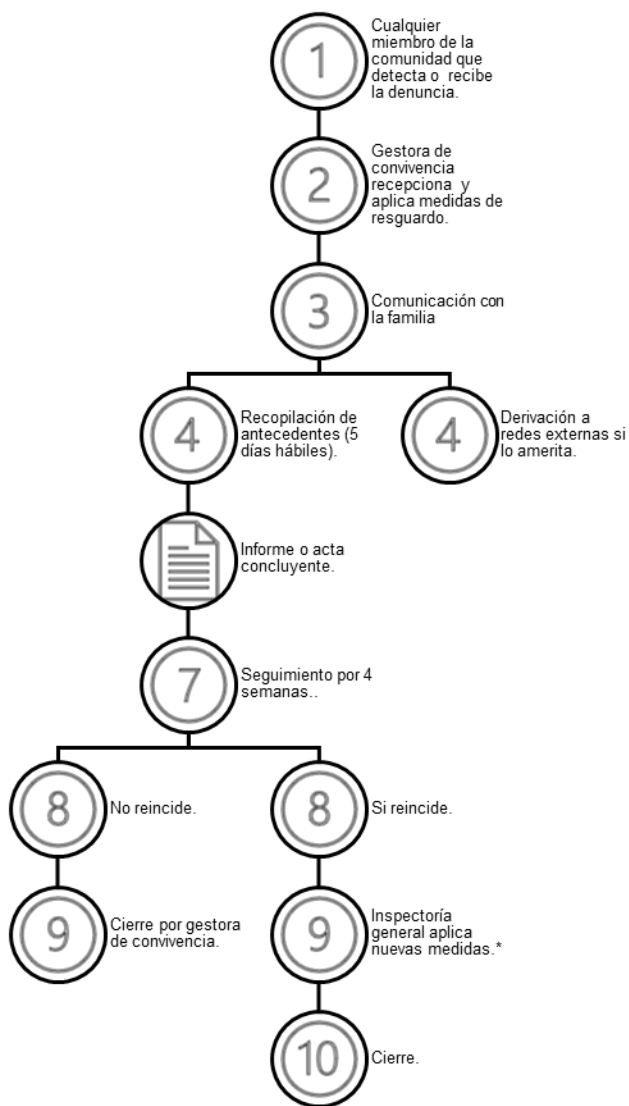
1
Cualquier miembro de la comunidad que detecta o recibe la denuncia.

2
Gestora de convivencia recepciona y aplica medidas de resguardo.

3
Comunicación con la familia

4
Recopilación de antecedentes (5 días hábiles).

4
Derivación a redes externas si lo amerita.

Informe o acta concluyente.

7
Seguimiento por 4 semanas..

8
No reincide.

8
Si reincide.

9
Cierre por gestora de convivencia.

9
Inspectoría general aplica nuevas medidas.*

10
Cierre.